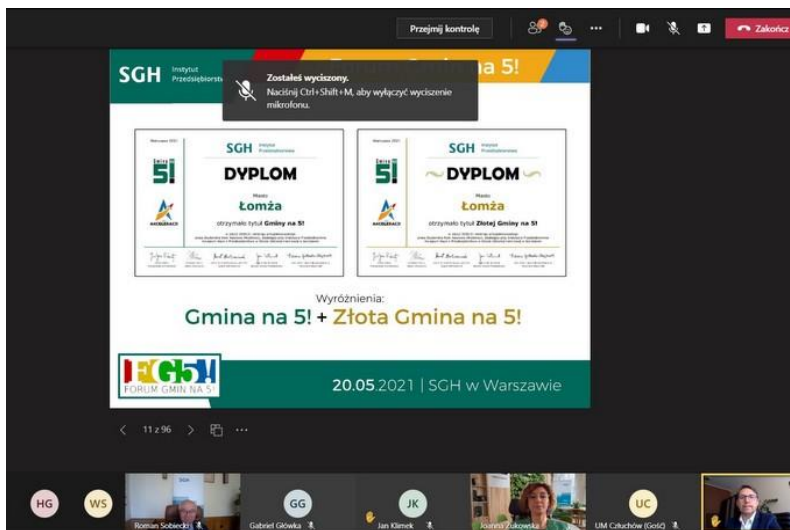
Przejmij kontrolę

Zakończ

SGH Instytut Przedsiębiorstwa

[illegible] na 5!

Zostałeś wyciszony.
Naciśnij Ctrl+Shift+M, aby wyłączyć wyciszenie mikrofonu.

SGH Instytut Przedsiębiorstwa

Gmina na 5!

DYPLOM

Miasto
Łomża

otrzymało tytuł Gminy na 5!

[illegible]

SGH Instytut Przedsiębiorstwa

Gmina na 5!

DYPLOM

Miasto
Łomża

otrzymało tytuł Złotej Gminy na 5!

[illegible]

Wyróżnienia:
Gmina na 5! + Złota Gmina na 5!

FG5! FORUM GMIN NA 5!

20.05.2021 | SGH w Warszawie

11 z 96

HG WS GG JK UC

Roman Sobiecki

Gabriel Główka

Jan Klimek

Joanna Żukowska

UM Człuchów (Gość)